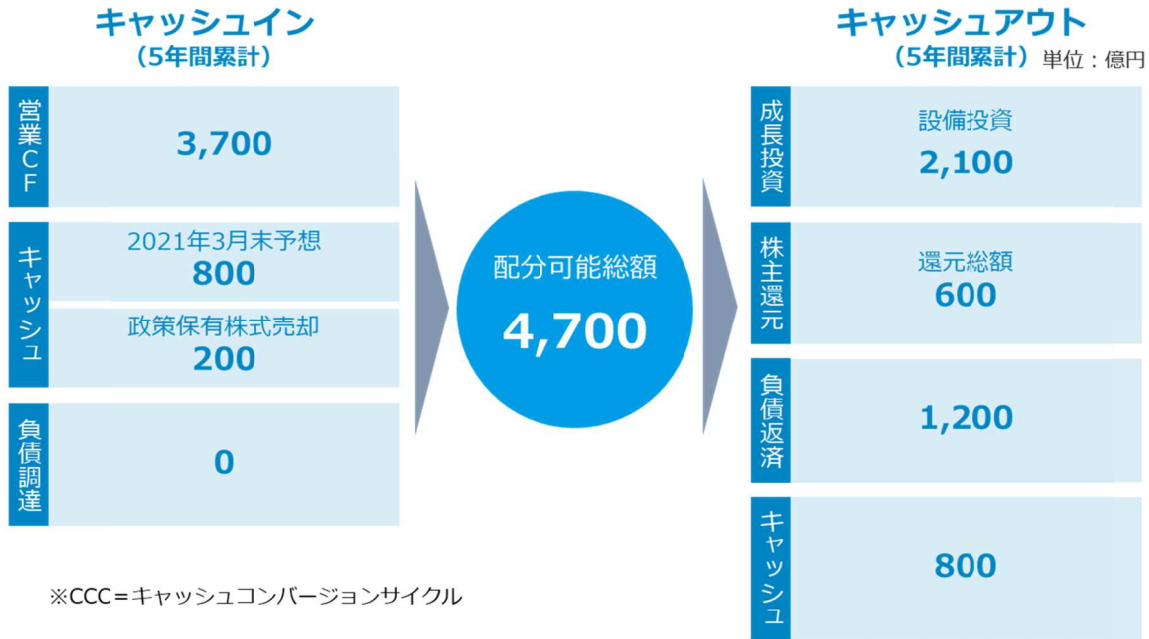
キャッシュイン
（5年間累計）

営業CF
3,700

キャッシュ
2021年3月末予想
800
政策保有株式売却
200

負債調達
0

配分可能総額
4,700

キャッシュアウト
（5年間累計）単位：億円

成長投資
設備投資
2,100

株主還元
還元総額
600

負債返済
1,200

キャッシュ
800

※CCC＝キャッシュコンバージョンサイクル